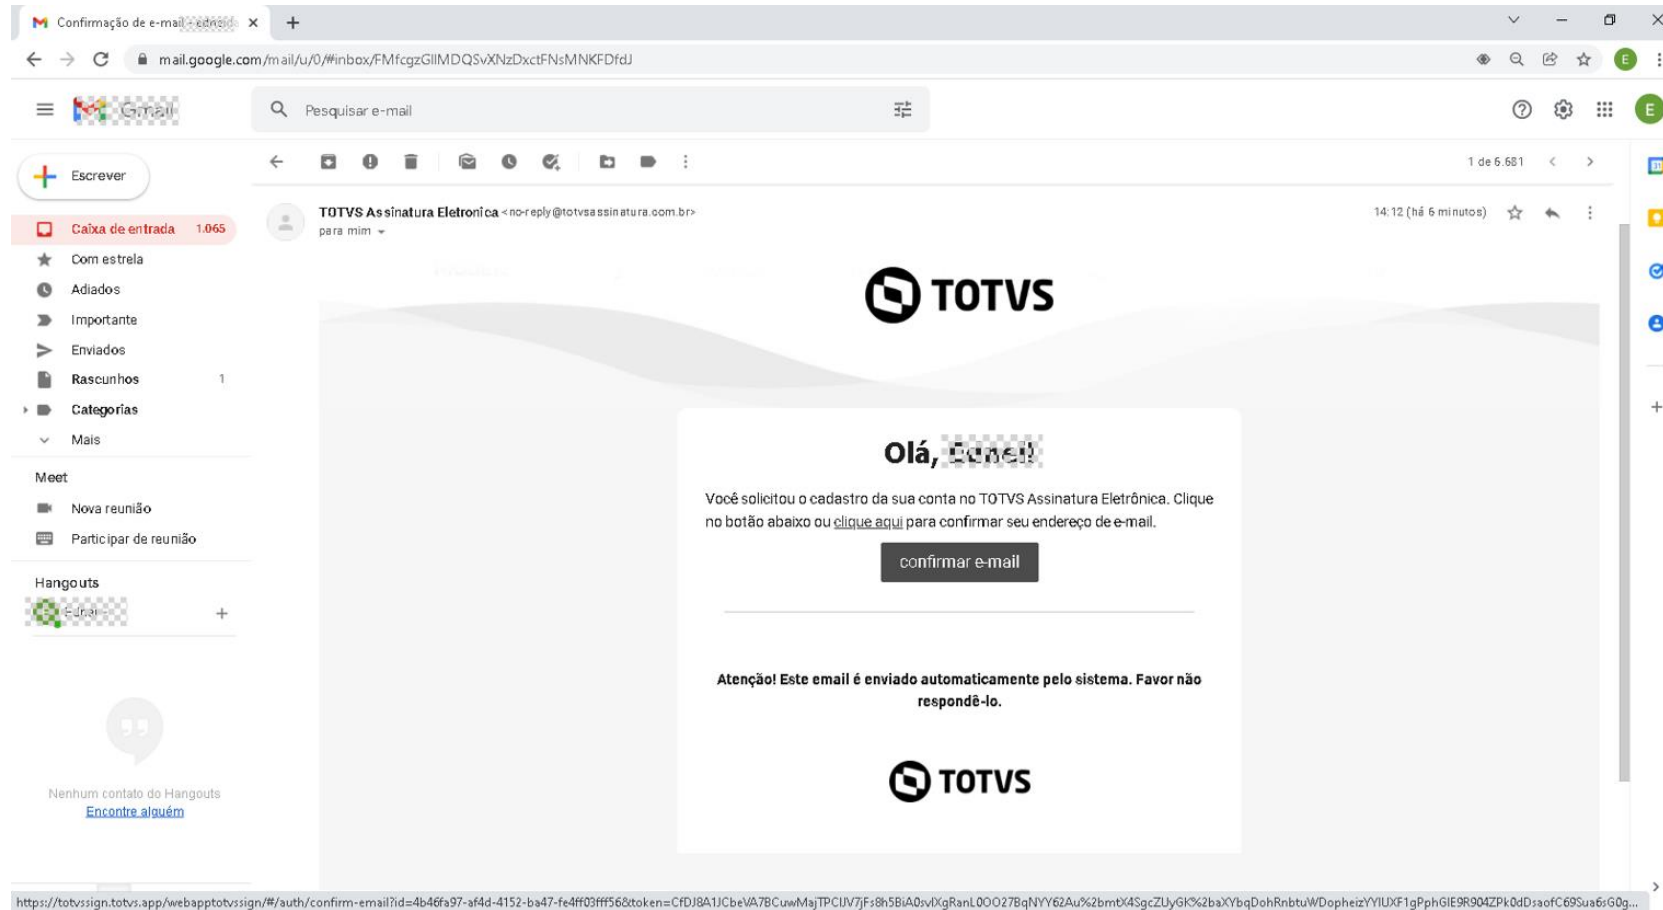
Confirmação de e-mail - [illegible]

mail.google.com/mail/u/0/#inbox/FMfcgzGllMDQSvXNzDxctFNsMNKFDfdJ

Gmail

Pesquisar e-mail

Escrever

Caixa de entrada 1.065

Com estrela

Adiados

Importante

Enviados

Rascunhos 1

Categorias

Mais

Meet

Nova reunião

Participar de reunião

Hangouts

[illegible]

Nenhum contato do Hangouts

Encontre alguém

1 de 6.681

TOTVS Assinatura Eletronica <no-reply@totvsassinatura.com.br>

para mim

14:12 (há 6 minutos)

TOTVS

Olá, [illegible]

Você solicitou o cadastro da sua conta no TOTVS Assinatura Eletrônica. Clique no botão abaixo ou clique aqui para confirmar seu endereço de e-mail.

confirmar e-mail

Atenção! Este email é enviado automaticamente pelo sistema. Favor não respondê-lo.

TOTVS

https://totvssign.totvs.app/webapptotvssign/#/auth/confirm-email?id=4b46fa97-af4d-4152-ba47-fe4ff03fff56&token=CfDJ8A1JCbeVA7BCuwMajTPCIJV7jFs8h5BiA0svlXgRanL0OO27BqNYY62Au%2bmtX4SgcZUyGK%2baXYbqDohRnbtuWDopheizYYlUXF1gPphGlE9R904ZPk0dDsaofC69Sua6sG0g...